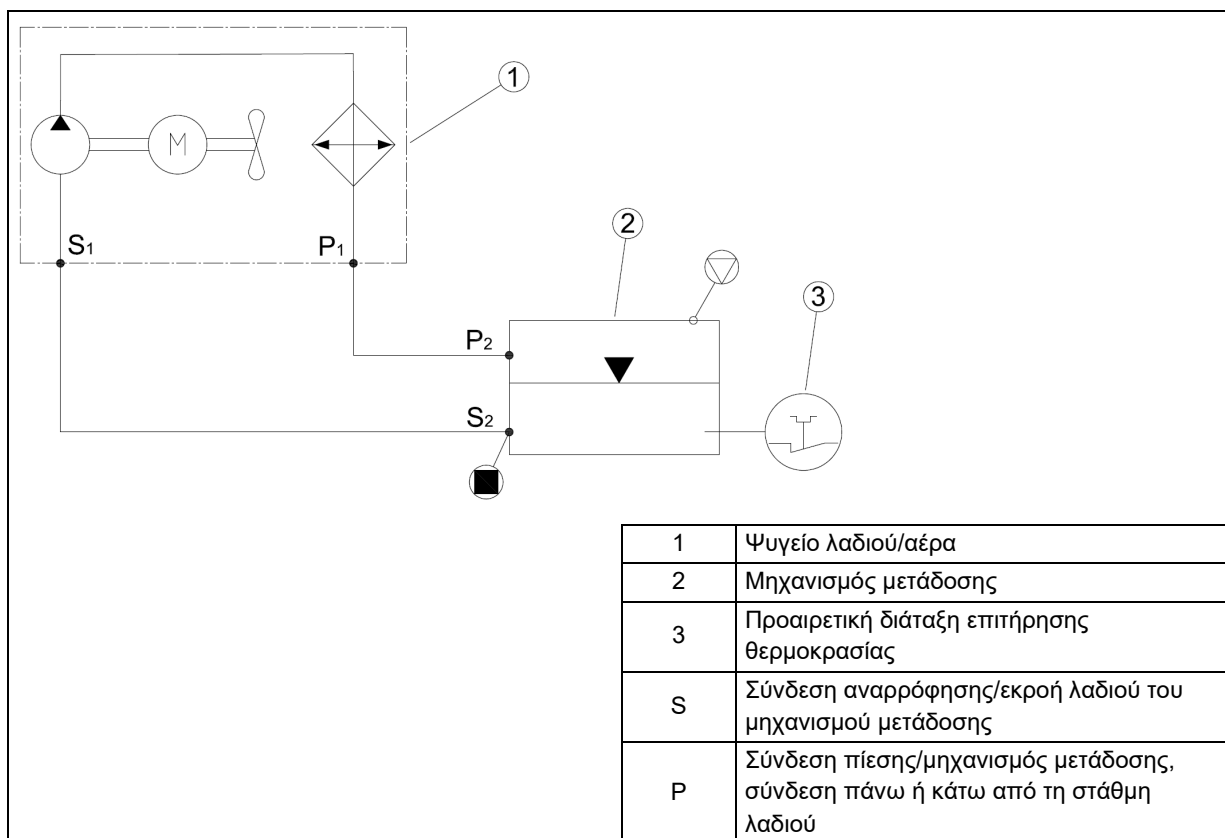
1

M

S$_1$

P$_1$

2

3

P$_2$

S$_2$

| 1 | Ψυγείο λαδιού/αέρα |
|---|---|
| 2 | Μηχανισμός μετάδοσης |
| 3 | Προαιρετική διάταξη επιτήρησης θερμοκρασίας |
| S | Σύνδεση αναρρόφησης/εκροή λαδιού του μηχανισμού μετάδοσης |
| P | Σύνδεση πίεσης/μηχανισμός μετάδοσης, σύνδεση πάνω ή κάτω από τη στάθμη λαδιού |